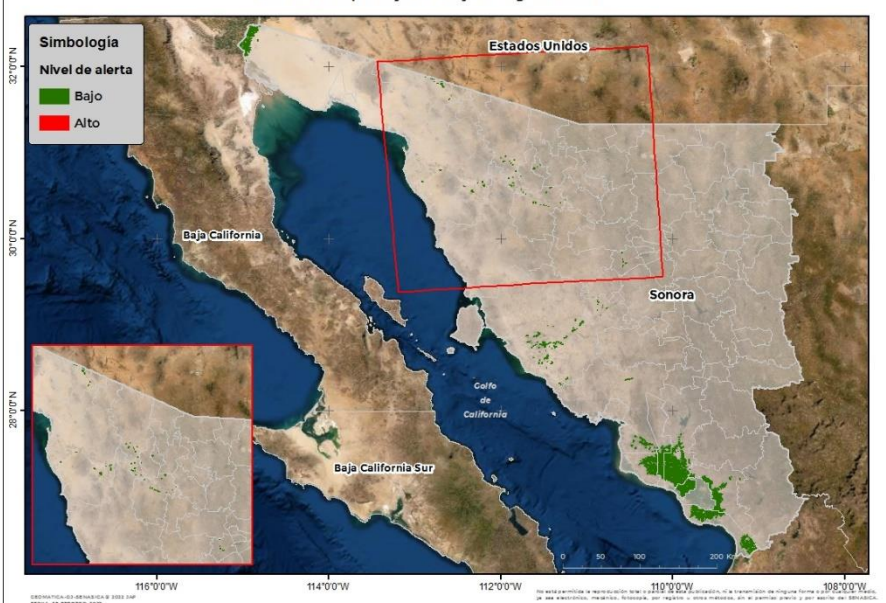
Simbología

Nivel de alerta

Bajo

Alto

Estados Unidos

Baja California

Sonora

Golfo de California

Baja California Sur

32°0'0"N

30°0'0"N

28°0'0"N

116°0'0"W

114°0'0"W

112°0'0"W

110°0'0"W

108°0'0"W

0 50 100 200 Km

GEOMATICA-G3-SENASICA © 2020 SAF

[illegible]

No esta permitida la reproducción total o parcial de esta publicación, ni la transmisión de ninguna forma o por cualquier medio, ya sea electrónico, mecánico, fotocopia, por registro u otros métodos, sin el permiso previo y por escrito del SENASICA.